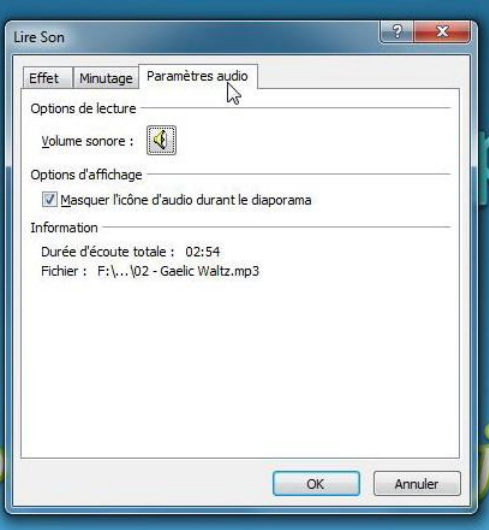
Lire Son
?
X
Effet
Minutage
Paramètres audio
Options de lecture
Volume sonore :
Options d'affichage
Masquer l'icône d'audio durant le diaporama
Information
Durée d'écoute totale : 02:54
Fichier : F:\...\02 - Gaelic Waltz.mp3
OK
Annuler